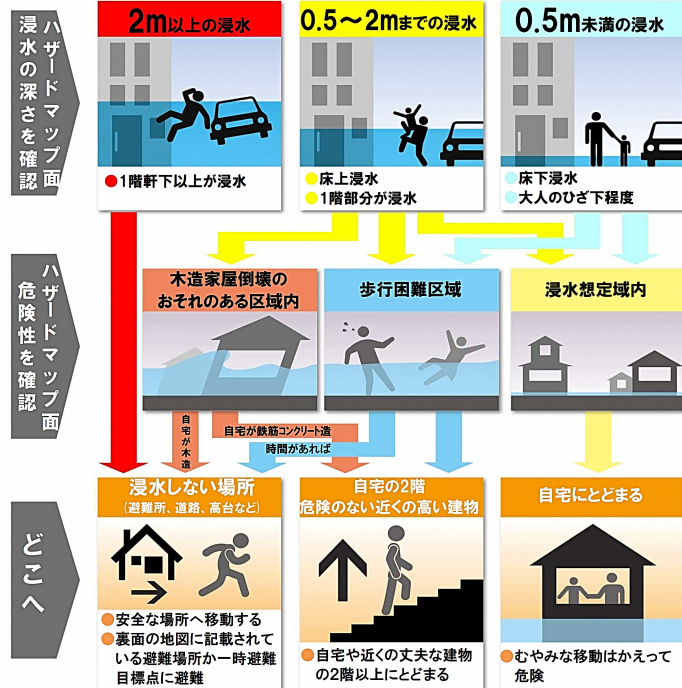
ハザードマップ面
浸水の深さを確認

2m以上の浸水
1階軒下以上が浸水

0.5～2mまでの浸水
床上浸水
1階部分が浸水

0.5m未満の浸水
床下浸水
大人のひざ下程度

ハザードマップ面
危険性を確認

木造家屋倒壊のおそれのある区域内

歩行困難区域

浸水想定域内

自宅が木造
自宅が鉄筋コンクリート造
時間があれば

どこへ

浸水しない場所
（避難所、道路、高台など）
安全な場所へ移動する
裏面の地図に記載されている避難場所か一時避難目標点に避難

自宅の2階
危険のない近くの高い建物
自宅や近くの丈夫な建物の2階以上にとどまる

自宅にとどまる
むやみな移動はかえって危険